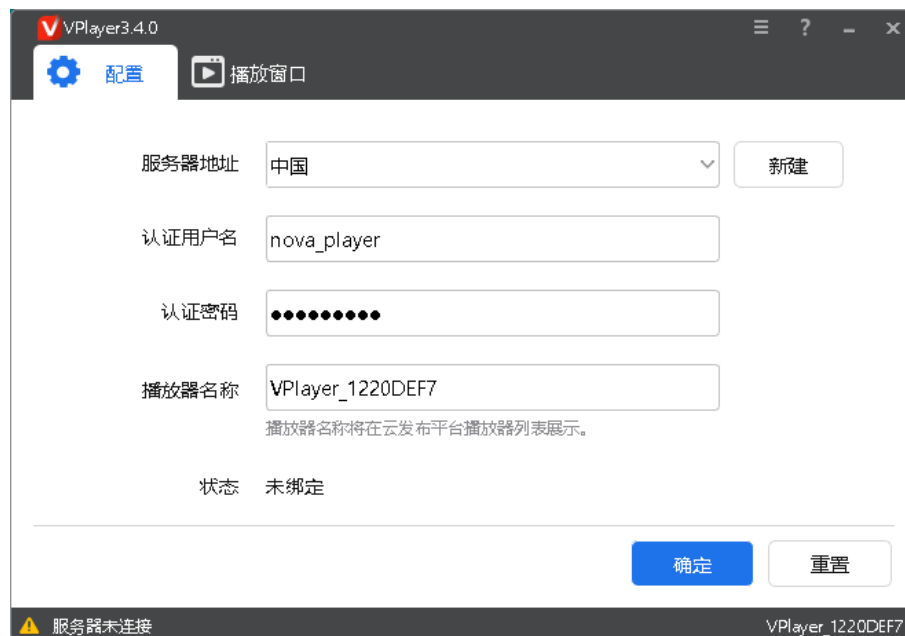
VPlayer3.4.0

配置

播放窗口

服务器地址 中国

新建

认证用户名 nova_player

认证密码 ●●●●●●●●●

播放器名称 VPlayer_1220DEF7

播放器名称将在云发布平台播放器列表展示。

状态 未绑定

确定

重置

服务器未连接

VPlayer_1220DEF7